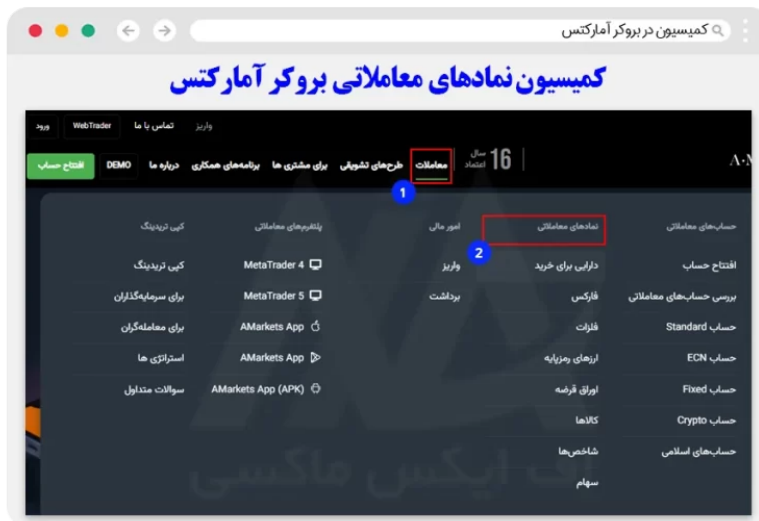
کمیسیون در بروکر آمارکتس

کمیسیون نمادهای معاملاتی بروکر آمارکتس

ورود WebTrader تماس با ما واریز

افتتاح حساب DEMO درباره ما برنامه‌های همکاری برای مشتری ها طرح‌های تشویقی معاملات

16 سال اعتماد

A·M

1

حساب‌های معاملاتی
افتتاح حساب
بررسی حساب‌های معاملاتی
حساب Standard
حساب ECN
حساب Fixed
حساب Crypto
حساب‌های اسلامی

نمادهای معاملاتی
دارایی برای خرید
فارکس
فلزات
ارزهای رمزپایه
اوراق قرضه
کالاها
شاخص‌ها
سهام

2

امور مالی
واریز
برداشت

پلتفرم‌های معاملاتی
MetaTrader 4
MetaTrader 5
AMarkets App
AMarkets App
AMarkets App (APK)

کپی تریدینگ
کپی تریدینگ
برای سرمایه‌گذاران
برای معامله‌گران
استراتژی ها
سوالات متداول

تک ایکس ماکسی